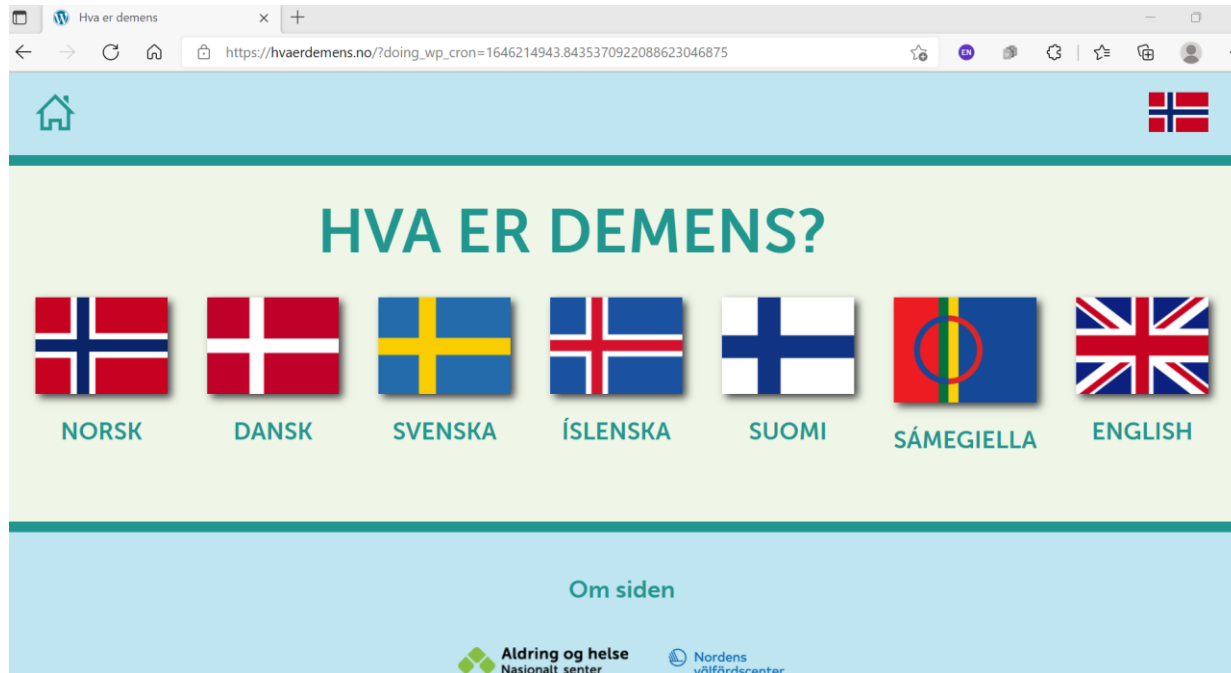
Hva er demens

https://hvaerdemens.no/?doing_wp_cron=1646214943.8435370922088623046875

EN

HVA ER DEMENS?

NORSK

DANSK

SVENSKA

ÍSLENSKA

SUOMI

SÁMEGIELLA

ENGLISH

Om siden

Aldring og helse
Nasjonalt senter

Nordens
välfärdscenter